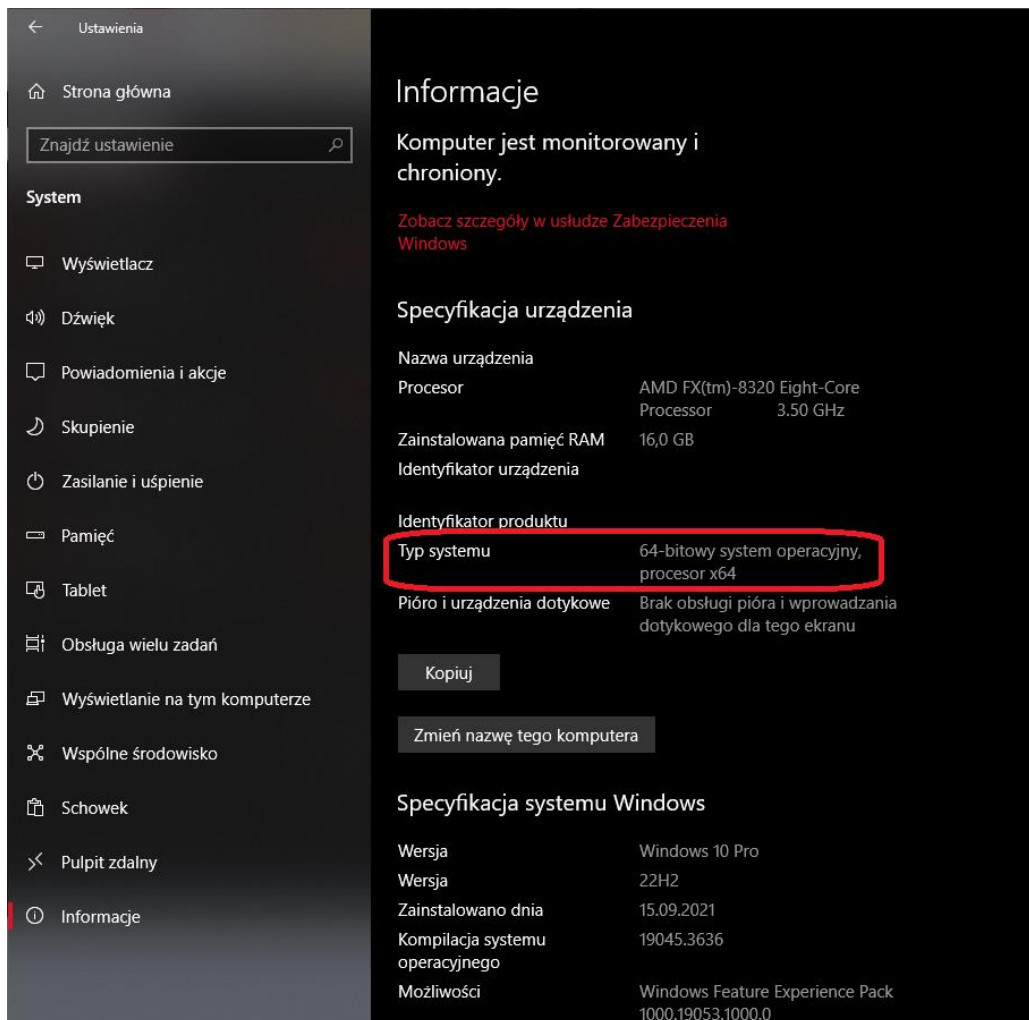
Ustawienia

Strona główna

Znajdź ustawienie

System

Wyświetlacz

Dźwięk

Powiadomienia i akcje

Skupienie

Zasilanie i uśpienie

Pamięć

Tablet

Obsługa wielu zadań

Wyświetlanie na tym komputerze

Wspólne środowisko

Schowek

Pulpit zdalny

Informacje

Informacje

Komputer jest monitorowany i chroniony.

Zobacz szczegóły w usłudze Zabezpieczenia Windows

Specyfikacja urządzenia

| | |
|---|---|
| Nazwa urządzenia | |
| Procesor | AMD FX(tm)-8320 Eight-Core Processor 3.50 GHz |
| Zainstalowana pamięć RAM | 16,0 GB |
| Identyfikator urządzenia | |
| Identyfikator produktu | |
| Typ systemu | 64-bitowy system operacyjny, procesor x64 |
| Pióro i urządzenia dotykowe | Brak obsługi pióra i wprowadzania dotykowego dla tego ekranu |

Kopiuj

Zmień nazwę tego komputera

Specyfikacja systemu Windows

| | |
|---|---|
| Wersja | Windows 10 Pro |
| Wersja | 22H2 |
| Zainstalowano dnia | 15.09.2021 |
| Kompilacja systemu operacyjnego | 19045.3636 |
| Możliwości | Windows Feature Experience Pack 1000.19053.1000.0 |